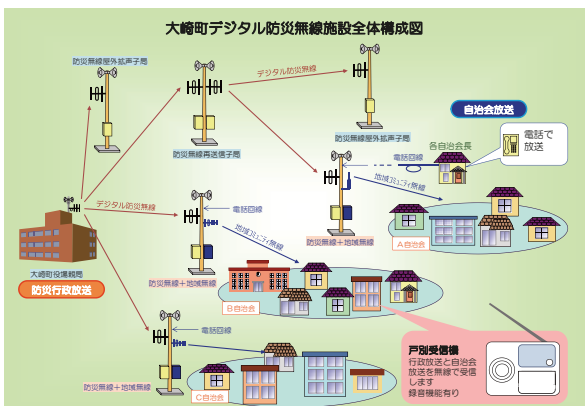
大崎町デジタル防災無線施設全体構成図

防災無線屋外拡声子局

デジタル防災無線

防災無線屋外拡声子局

防災無線再送信子局

自治会放送

各自治会長

電話で放送

電話回線

地域コミュニティ無線

デジタル防災無線

電話回線

防災無線＋地域無線

A自治会

地域コミュニティ無線

大崎町役場親局

防災行政放送

防災無線＋地域無線

B自治会

電話回線

防災無線＋地域無線

C自治会

戸別受信機

行政放送と自治会放送を無線で受信します
録音機能有り